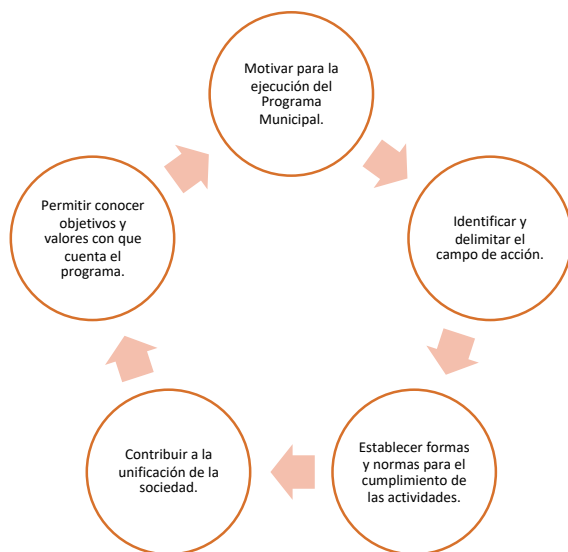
Motivar para la ejecución del Programa Municipal.

Identificar y delimitar el campo de acción.

Establecer formas y normas para el cumplimiento de las actividades.

Contribuir a la unificación de la sociedad.

Permitir conocer objetivos y valores con que cuenta el programa.